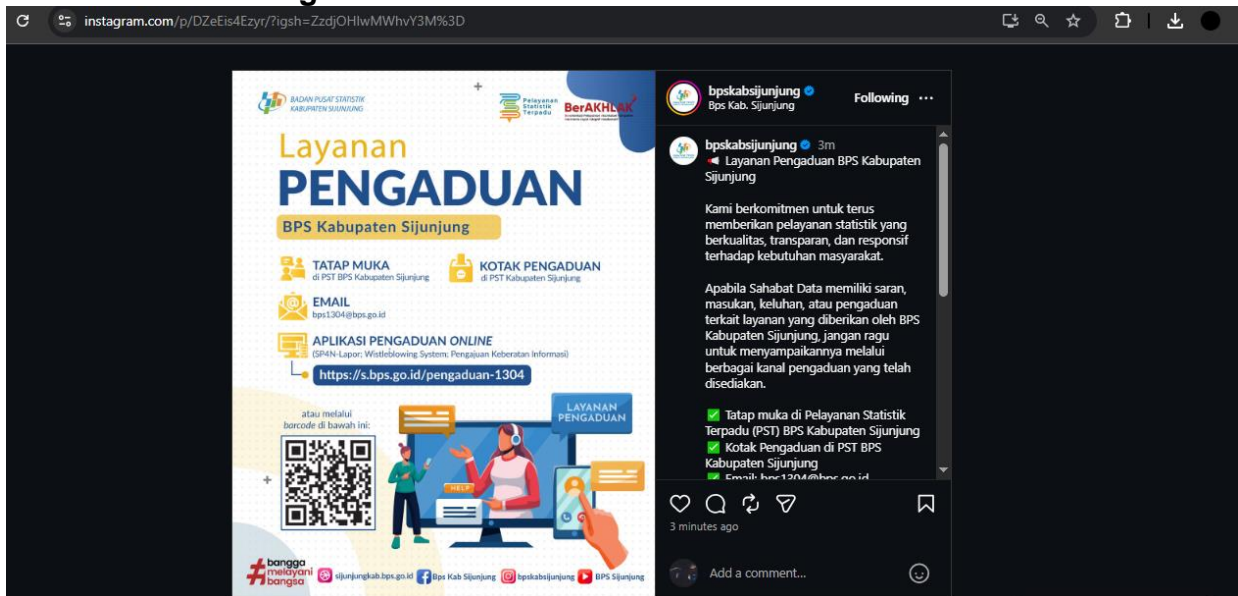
instagram.com/p/DZeEis4Ezyr/?igsh=ZzdjOHlwMWhvY3M%3D

BADAN PUSAT STATISTIK KABUPATEN SIJUNJUNG

Pelayanan Statistik Terpadu

BerAKHLAK

Layanan PENGADUAN

BPS Kabupaten Sijunjung

TATAP MUKA di PST BPS Kabupaten Sijunjung

KOTAK PENGADUAN di PST Kabupaten Sijunjung

EMAIL bps1304@bps.go.id

APLIKASI PENGADUAN ONLINE (SP4N-Lapor; Wistleblowing System; Pengajuan Keberatan Informasi)

https://s.bps.go.id/pengaduan-1304

atau melalui barcode di bawah ini:

LAYANAN PENGADUAN

HELP

#bangga melayani bangsa

sijunjungkab.bps.go.id Bps Kab Sijunjung bpskabsijunjung BPS Sijunjung

bpskabsijunjung
Bps Kab. Sijunjung
Following ···

bpskabsijunjung 3m
Layanan Pengaduan BPS Kabupaten Sijunjung

Kami berkomitmen untuk terus memberikan pelayanan statistik yang berkualitas, transparan, dan responsif terhadap kebutuhan masyarakat.

Apabila Sahabat Data memiliki saran, masukan, keluhan, atau pengaduan terkait layanan yang diberikan oleh BPS Kabupaten Sijunjung, jangan ragu untuk menyampaikannya melalui berbagai kanal pengaduan yang telah disediakan.

✅ Tatap muka di Pelayanan Statistik Terpadu (PST) BPS Kabupaten Sijunjung
✅ Kotak Pengaduan di PST BPS Kabupaten Sijunjung
✅ Email: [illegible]

3 minutes ago

Add a comment...